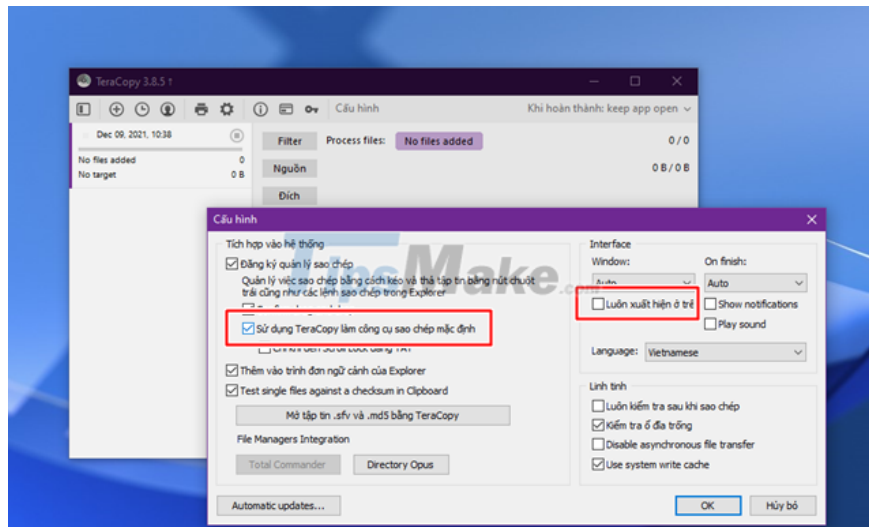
TeraCopy 3.8.5 t

Cấu hình

Khi hoàn thành: keep app open

Dec 09, 2021, 10:38

No files added 0
No target 0 B

Filter
Process files: No files added
0 / 0
Nguồn
0 B / 0 B
Đích

Cấu hình

Tích hợp vào hệ thống
Đăng ký quản lý sao chép
Quản lý việc sao chép bằng cách kéo và thả tập tin bằng nút chuột trái cũng như các lệnh sao chép trong Explorer
Sử dụng TeraCopy làm công cụ sao chép mặc định
Chỉ khi đèn Scroll Lock đang TẮT
Thêm vào trình đơn ngữ cảnh của Explorer
Test single files against a checksum in Clipboard
Mở tập tin .sfv và .md5 bằng TeraCopy
File Managers Integration
Total Commander
Directory Opus

Interface
Window:
Auto
On finish:
Auto
Luôn xuất hiện ở trê
Show notifications
Play sound
Language: Vietnamese

Linh tinh
Luôn kiểm tra sau khi sao chép
Kiểm tra ổ đĩa trống
Disable asynchronous file transfer
Use system write cache

Automatic updates...
OK
Hủy bỏ

TipsMake.com